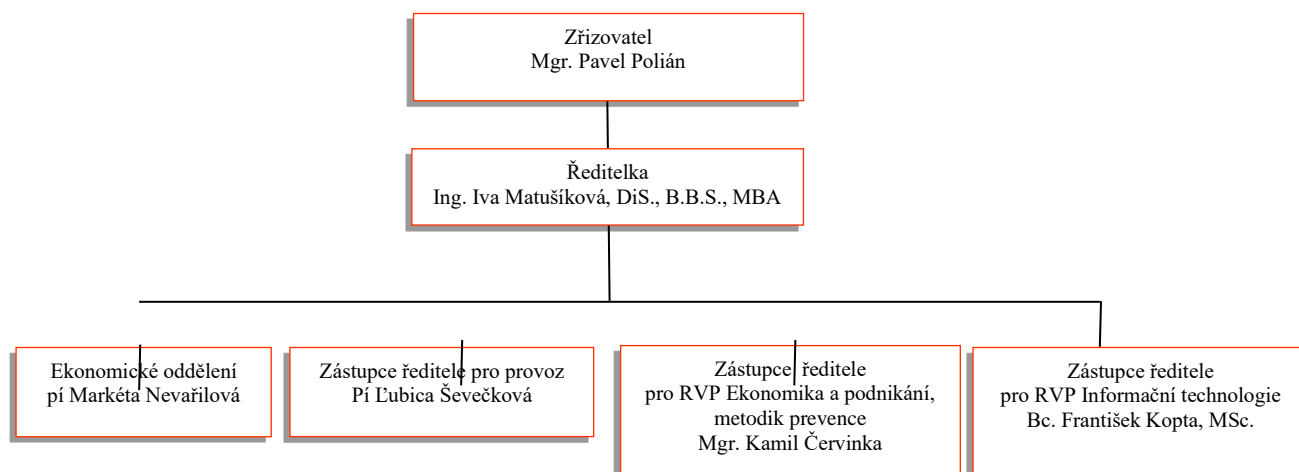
Zřizovatel
Mgr. Pavel Polián

Ředitelka
Ing. Iva Matušíková, DiS., B.B.S., MBA

Ekonomické oddělení
pí Markéta Nevařilová

Zástupce ředitele pro provoz
Pí Ľubica Ševečková

Zástupce ředitele
pro RVP Ekonomika a podnikání,
metodik prevence
Mgr. Kamil Červinka

Zástupce ředitele
pro RVP Informační technologie
Bc. František Kopta, MSc.